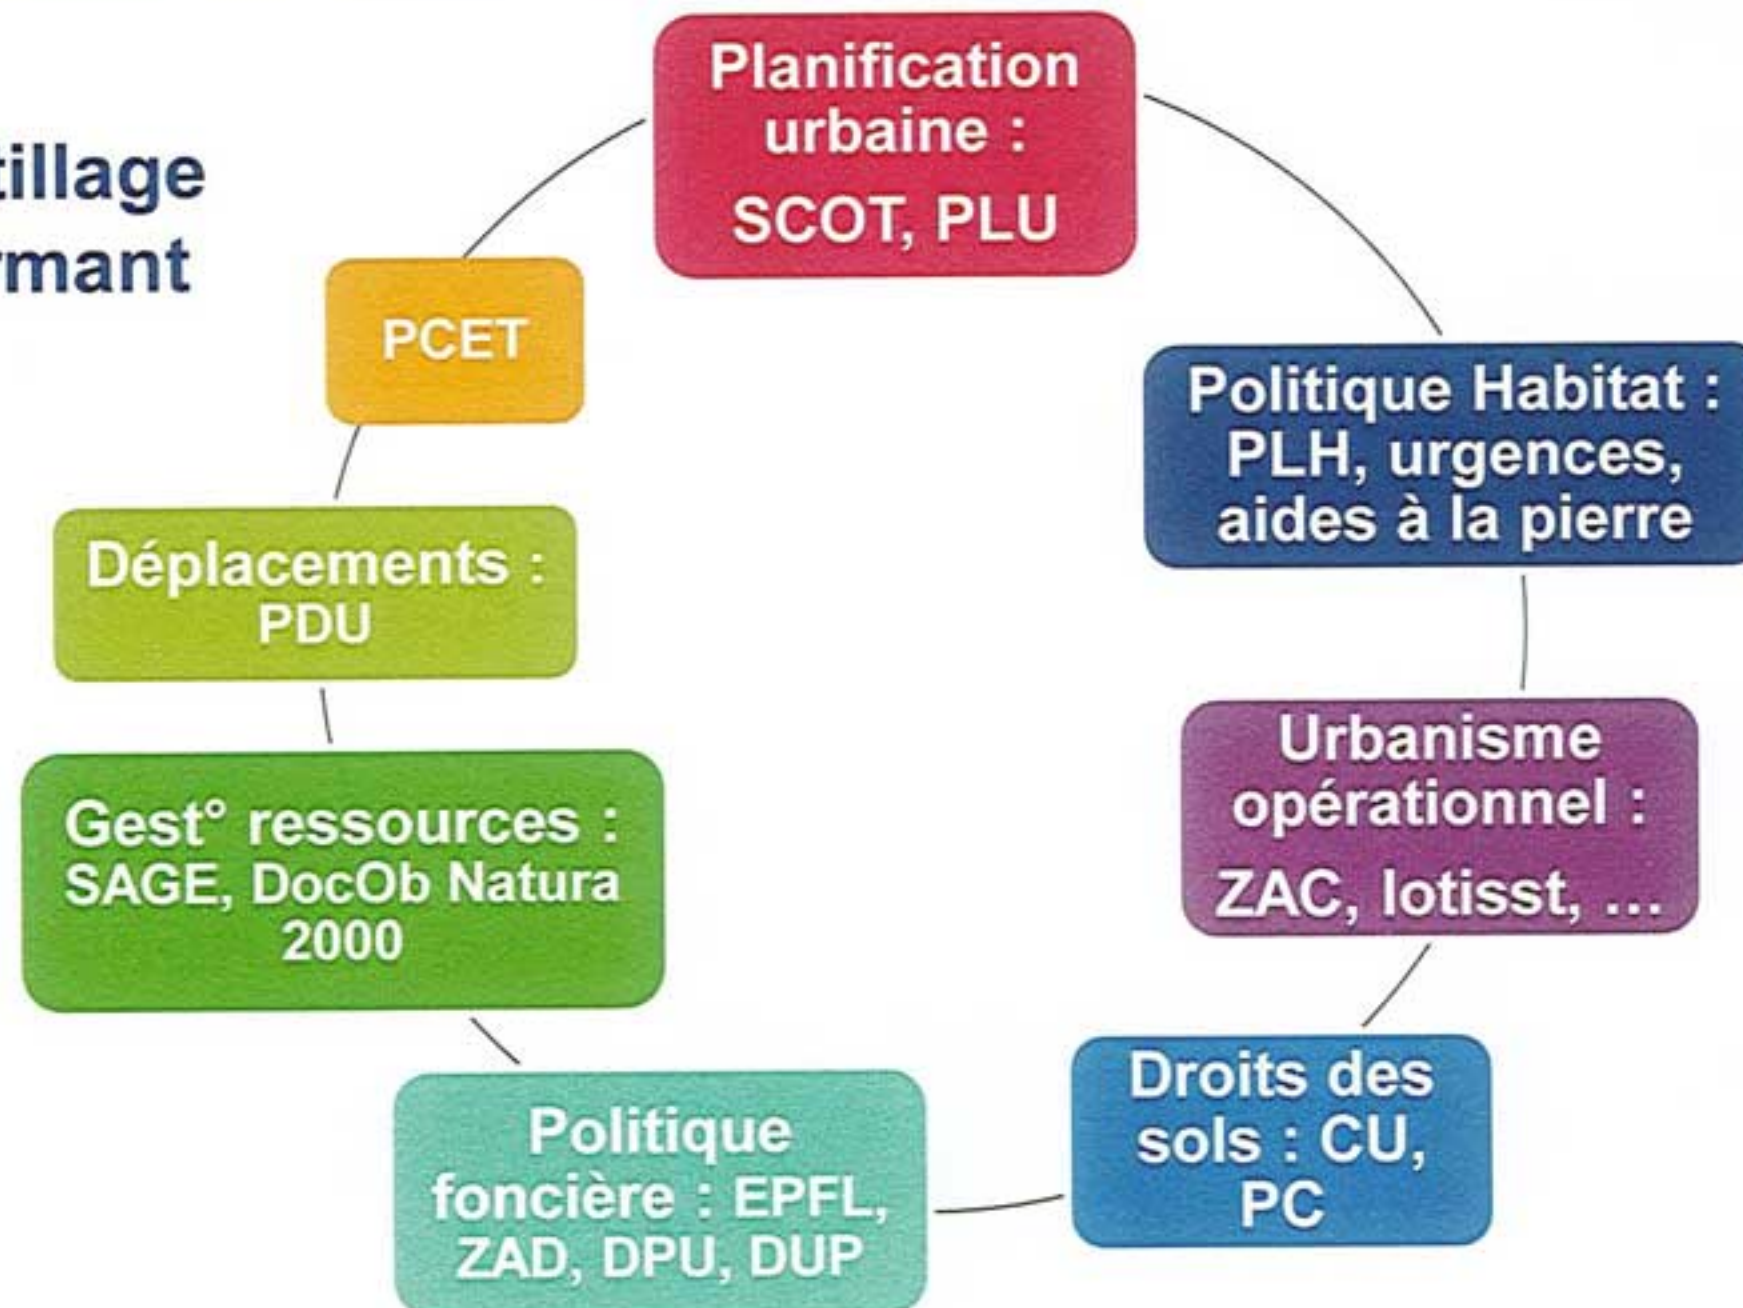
tillage
rmant

Planification urbaine :
SCOT, PLU

Politique Habitat : PLH, urgences, aides à la pierre

Urbanisme opérationnel :
ZAC, lotisst, …

Droits des sols : CU, PC

Politique foncière : EPFL, ZAD, DPU, DUP

Gest° ressources : SAGE, DocOb Natura 2000

Déplacements : PDU

PCET